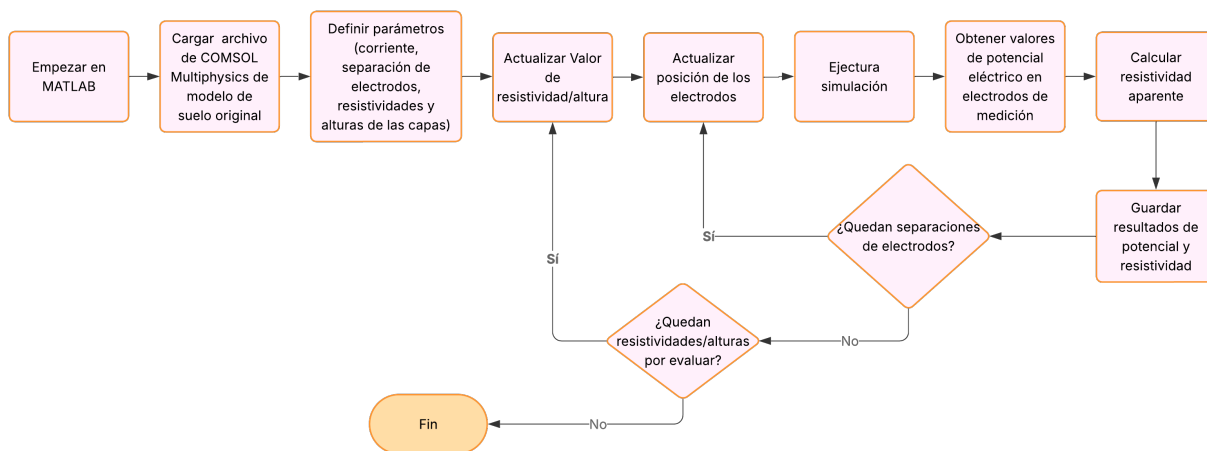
Empezar en MATLAB

Cargar archivo de COMSOL Multiphysics de modelo de suelo original

Definir parámetros (corriente, separación de electrodos, resistividades y alturas de las capas)

Actualizar Valor de resistividad/altura

Actualizar posición de los electrodos

Ejectura simulación

Obtener valores de potencial eléctrico en electrodos de medición

Calcular resistividad aparente

Guardar resultados de potencial y resistividad

¿Quedan separaciones de electrodos?

Sí

No

Sí

¿Quedan resistividades/alturas por evaluar?

No

Fin